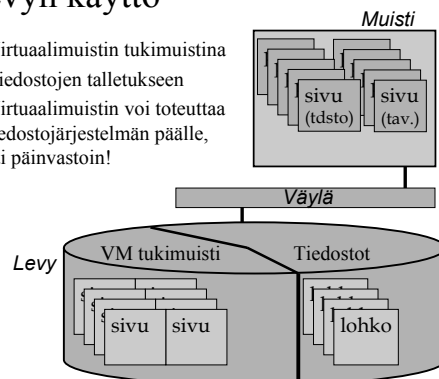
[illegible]vyn käyttö

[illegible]irtuaalimuistin tukimuistina

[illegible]iedostojen talletukseen

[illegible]irtuaalimuistin voi toteuttaa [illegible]iedostojärjestelmän päälle, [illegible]i päinvastoin!

Muisti

sivu (tdsto)

sivu (tav.)

Väylä

Levy

VM tukimuisti

Tiedostot

sivu

sivu

lohko